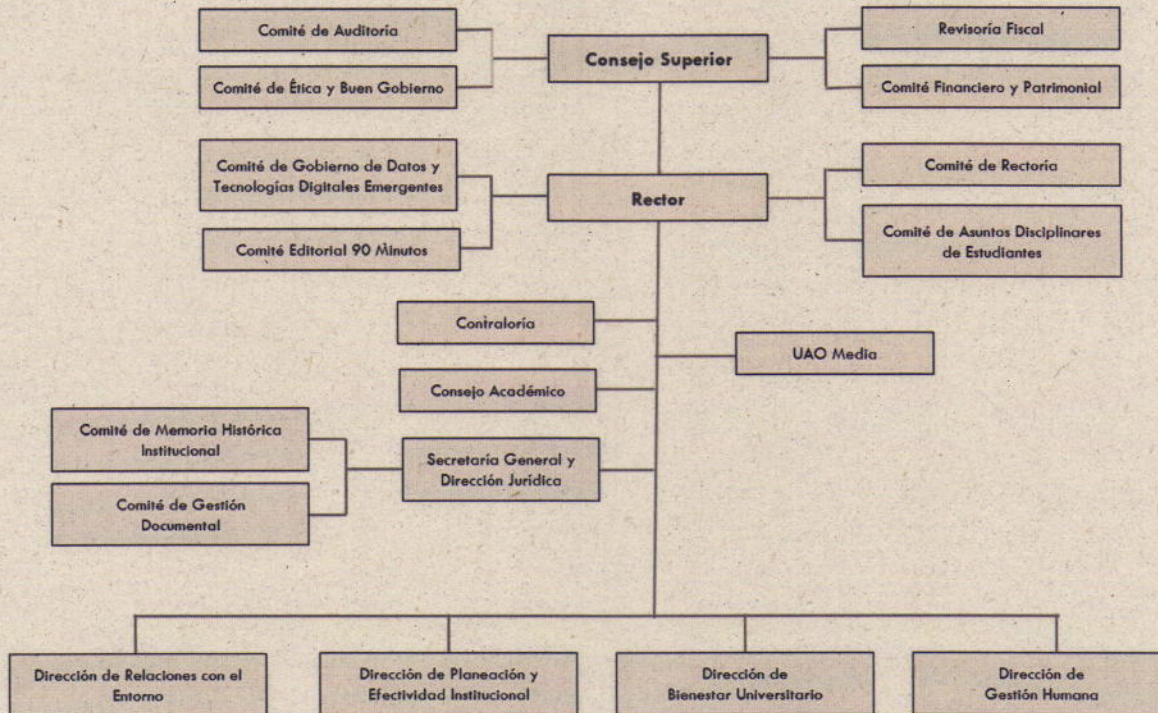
Comité de Auditoria

Comité de Ética y Buen Gobierno

Consejo Superior

Revisoría Fiscal

Comité Financiero y Patrimonial

Comité de Gobierno de Datos y Tecnologías Digitales Emergentes

Comité Editorial 90 Minutos

Rector

Comité de Rectoría

Comité de Asuntos Disciplinares de Estudiantes

Contraloría

UAO Media

Consejo Académico

Comité de Memoria Histórica Institucional

Comité de Gestión Documental

Secretaría General y Dirección Jurídica

Dirección de Relaciones con el Entorno

Dirección de Planeación y Efectividad Institucional

Dirección de Bienestar Universitario

Dirección de Gestión Humana